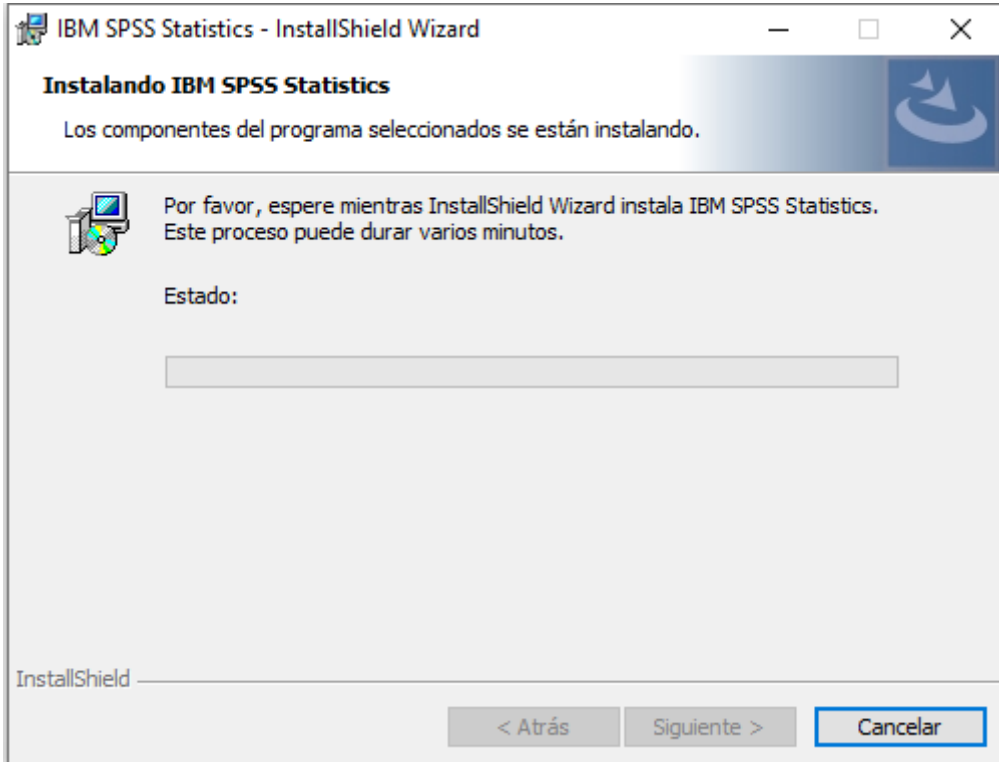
IBM SPSS Statistics - InstallShield Wizard

Instalando IBM SPSS Statistics

Los componentes del programa seleccionados se están instalando.

Por favor, espere mientras InstallShield Wizard instala IBM SPSS Statistics. Este proceso puede durar varios minutos.

Estado:

InstallShield

< Atrás

Siguiente >

Cancelar